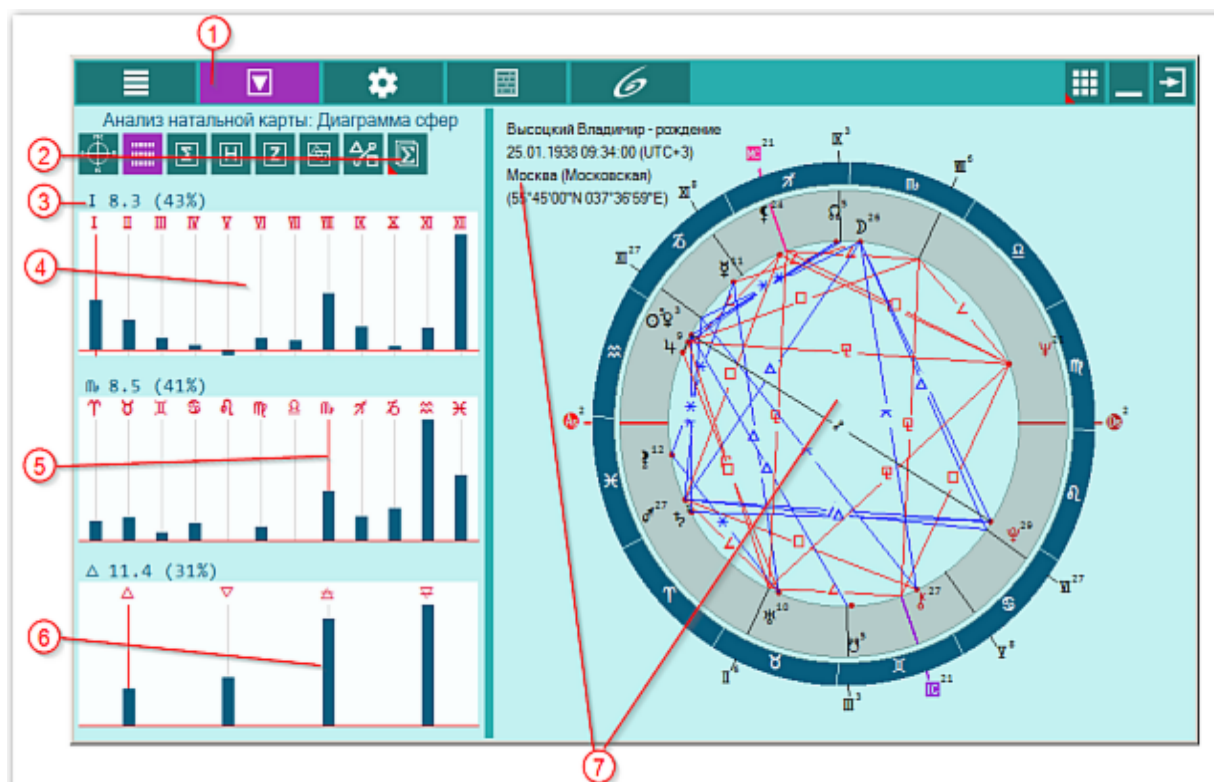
1

Анализ натальной карты: Диаграмма сфер

2

3

I 8.3 (43%)

I II III IV V VI VII VIII IX X XI XII

4

♏ 8.5 (41%)

♈ ♉ ♊ ♋ ♌ ♍ ♎ ♏ ♐ ♑ ♒ ♓

5

△ 11.4 (31%)

6

Высоцкий Владимир - рождение
25.01.1938 09:34:00 (UTC+3)
Москва (Московская)
(55°45'00"N 037°36'59"E)

7